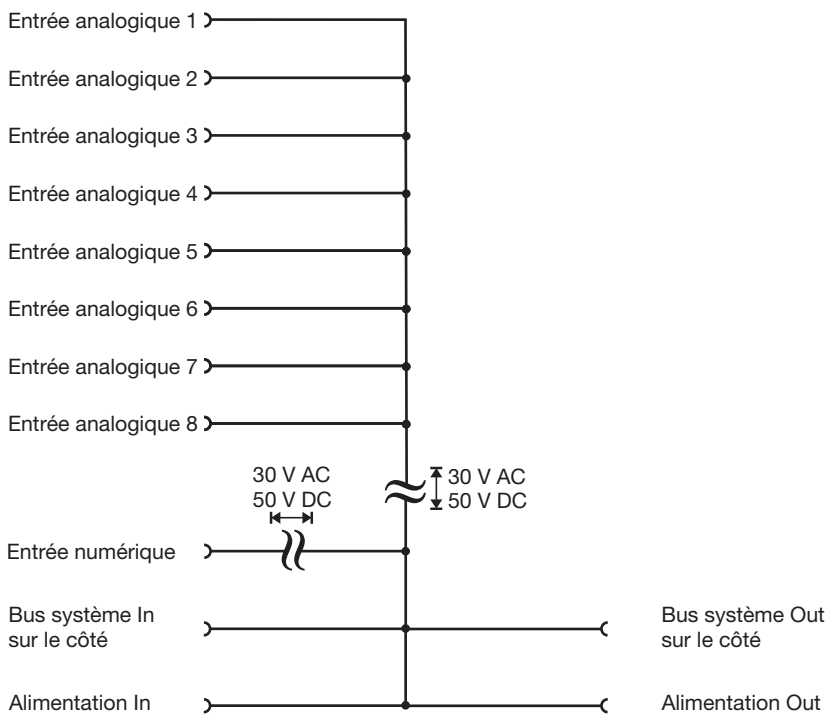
Entrée analogique 1
Entrée analogique 2
Entrée analogique 3
Entrée analogique 4
Entrée analogique 5
Entrée analogique 6
Entrée analogique 7
Entrée analogique 8

30 V AC
50 V DC

30 V AC
50 V DC

Entrée numérique

Bus système In
sur le côté

Bus système Out
sur le côté

Alimentation In

Alimentation Out